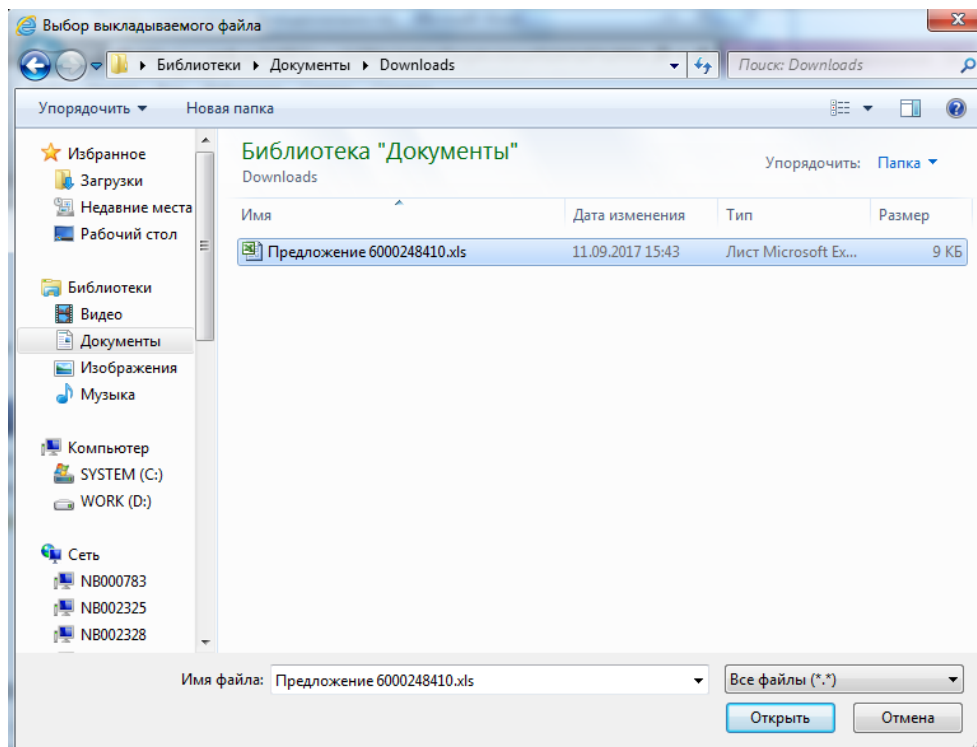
Выбор выкладываемого файла

Библиотеки ▸ Документы ▸ Downloads

Поиск: Downloads

Упорядочить ▾ Новая папка

Избранное
Загрузки
Недавние места
Рабочий стол

Библиотеки
Видео
Документы
Изображения
Музыка

Компьютер
SYSTEM (C:)
WORK (D:)

Сеть
NB000783
NB002325
NB002328

Библиотека "Документы"
Downloads

Упорядочить: Папка ▾

| Имя | Дата изменения | Тип | Размер |
|---|---|---|---|
| Предложение 6000248410.xls | 11.09.2017 15:43 | Лист Microsoft Ex... | 9 КБ |

Имя файла: Предложение 6000248410.xls

Все файлы (*.*)

Открыть Отмена